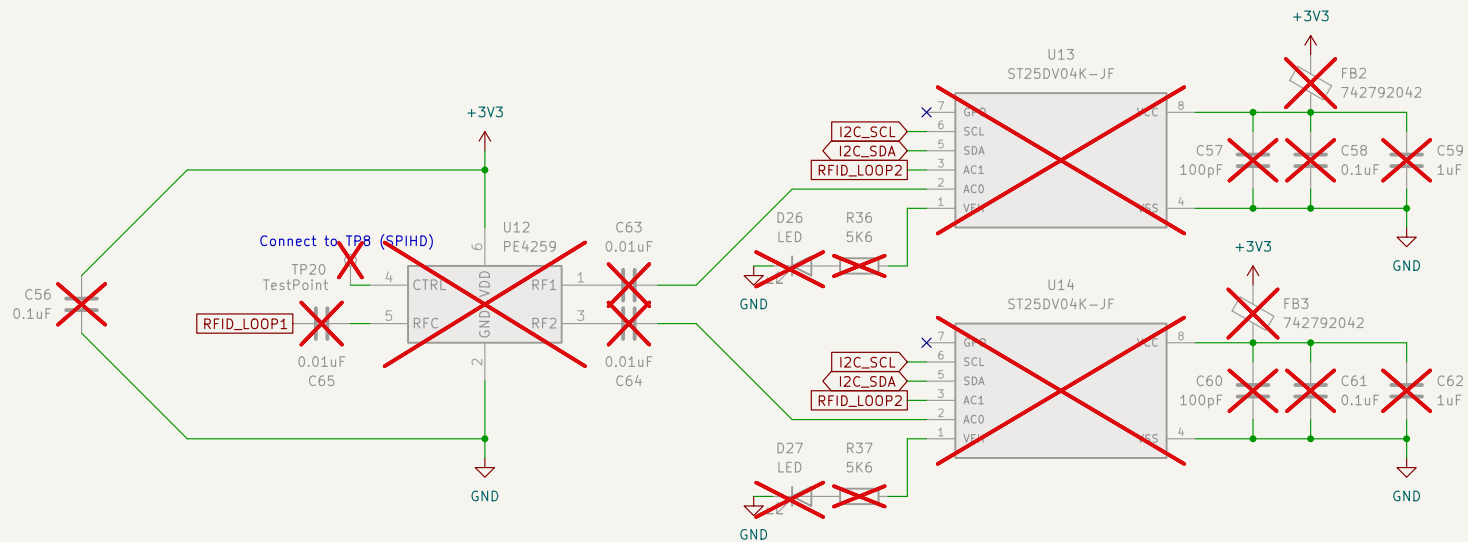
+3V3

U13
ST25DV04K-JF

FB2
742792042

7 GPO
6 SCL
5 SDA
3 AC1
2 AC0
1 VEH

VCC 8
VSS 4

I2C_SCL
I2C_SDA
RFID_LOOP2

C57
100pF
C58
0.1uF
C59
1uF

GND

+3V3

Connect to TP8 (SPIHD)

TP20
TestPoint

U12
PE4259

C63
0.01uF

4 CTRL
5 RFC
6 VDD
2 GND
RF1 1
RF2 3

D26
LED

R36
5K6

GND

C56
0.1uF

RFID_LOOP1

0.01uF
C65

0.01uF
C64

+3V3

FB3
742792042

U14
ST25DV04K-JF

7 GPO
6 SCL
5 SDA
3 AC1
2 AC0
1 VEH

VCC 8
VSS 4

I2C_SCL
I2C_SDA
RFID_LOOP2

C60
100pF
C61
0.1uF
C62
1uF

GND

D27
LED

R37
5K6

GND

GND